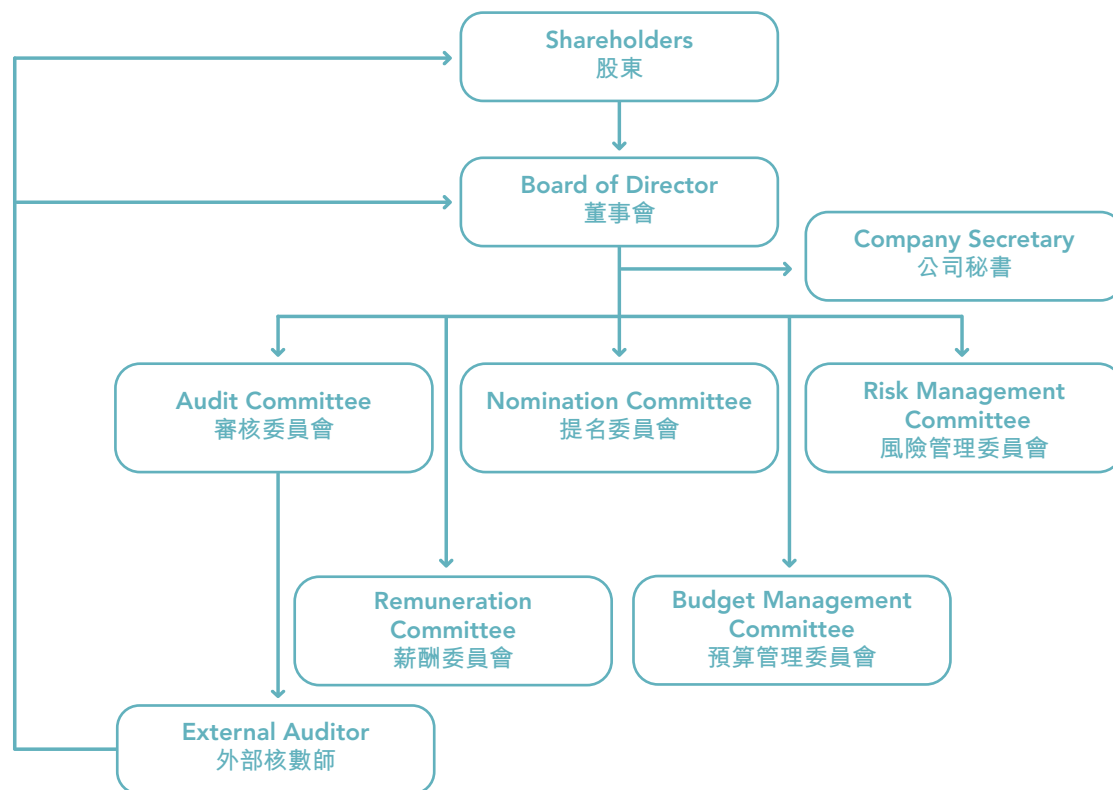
Shareholders
股東

Board of Director
董事會

Company Secretary
公司秘書

Audit Committee
審核委員會

Nomination Committee
提名委員會

Risk Management Committee
風險管理委員會

Remuneration Committee
薪酬委員會

Budget Management Committee
預算管理委員會

External Auditor
外部核數師